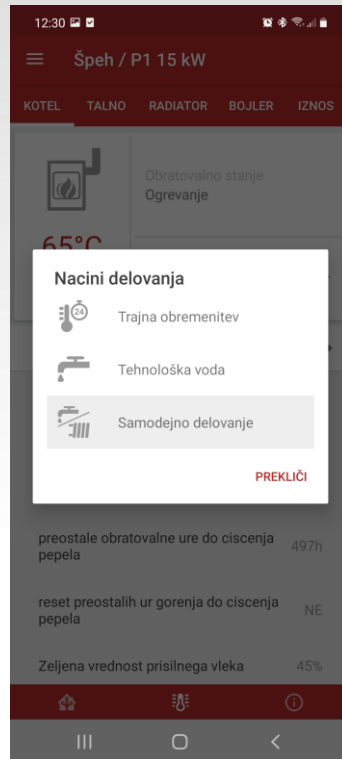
12:30

Špeh / P1 15 kW

KOTEL TALNO RADIATOR BOJLER IZNOS

Obratovalno stanje
Ogrevanje

65°C

Nacini delovanja

24

Trajna obremenitev

Tehnološka voda

Samodejno delovanje

PREKLIČI

preostale obratovalne ure do ciscenja pepela 497h

reset preostalih ur gorenja do ciscenja pepela NE

Zeljena vrednost prisilnega vleka 45%